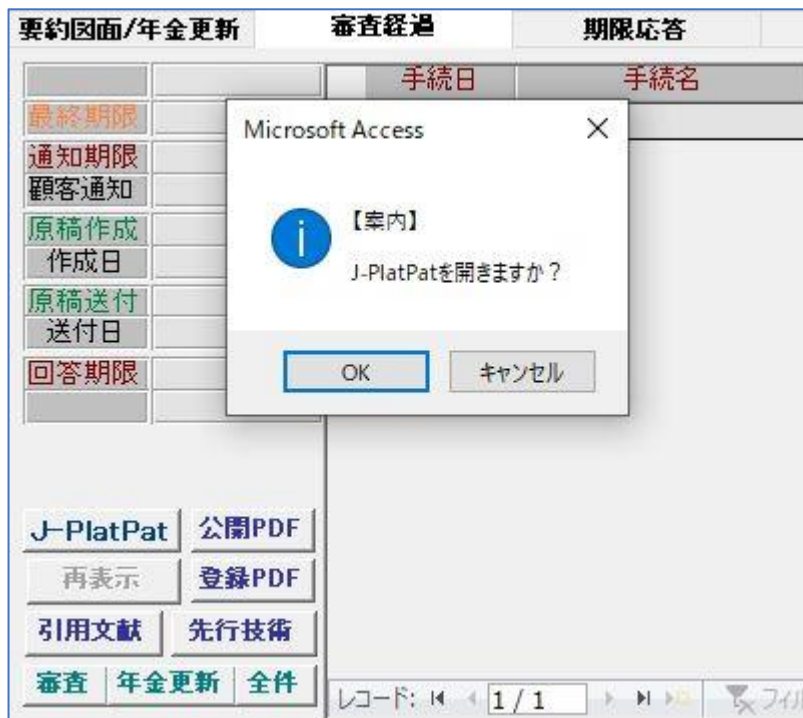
要約図面/年金更新
審査経過
期限応答

手続日
手続名

最終期限
通知期限
顧客通知
原稿作成
作成日
原稿送付
送付日
回答期限

Microsoft Access
×
【案内】
J-PlatPatを開きますか？
OK
キャンセル

J-PlatPat
公開PDF
再表示
登録PDF
引用文献
先行技術
審査
年金更新
全件

レコード: |◂ ◂ 1 / 1 ▸ ▸| ▸* フィ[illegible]